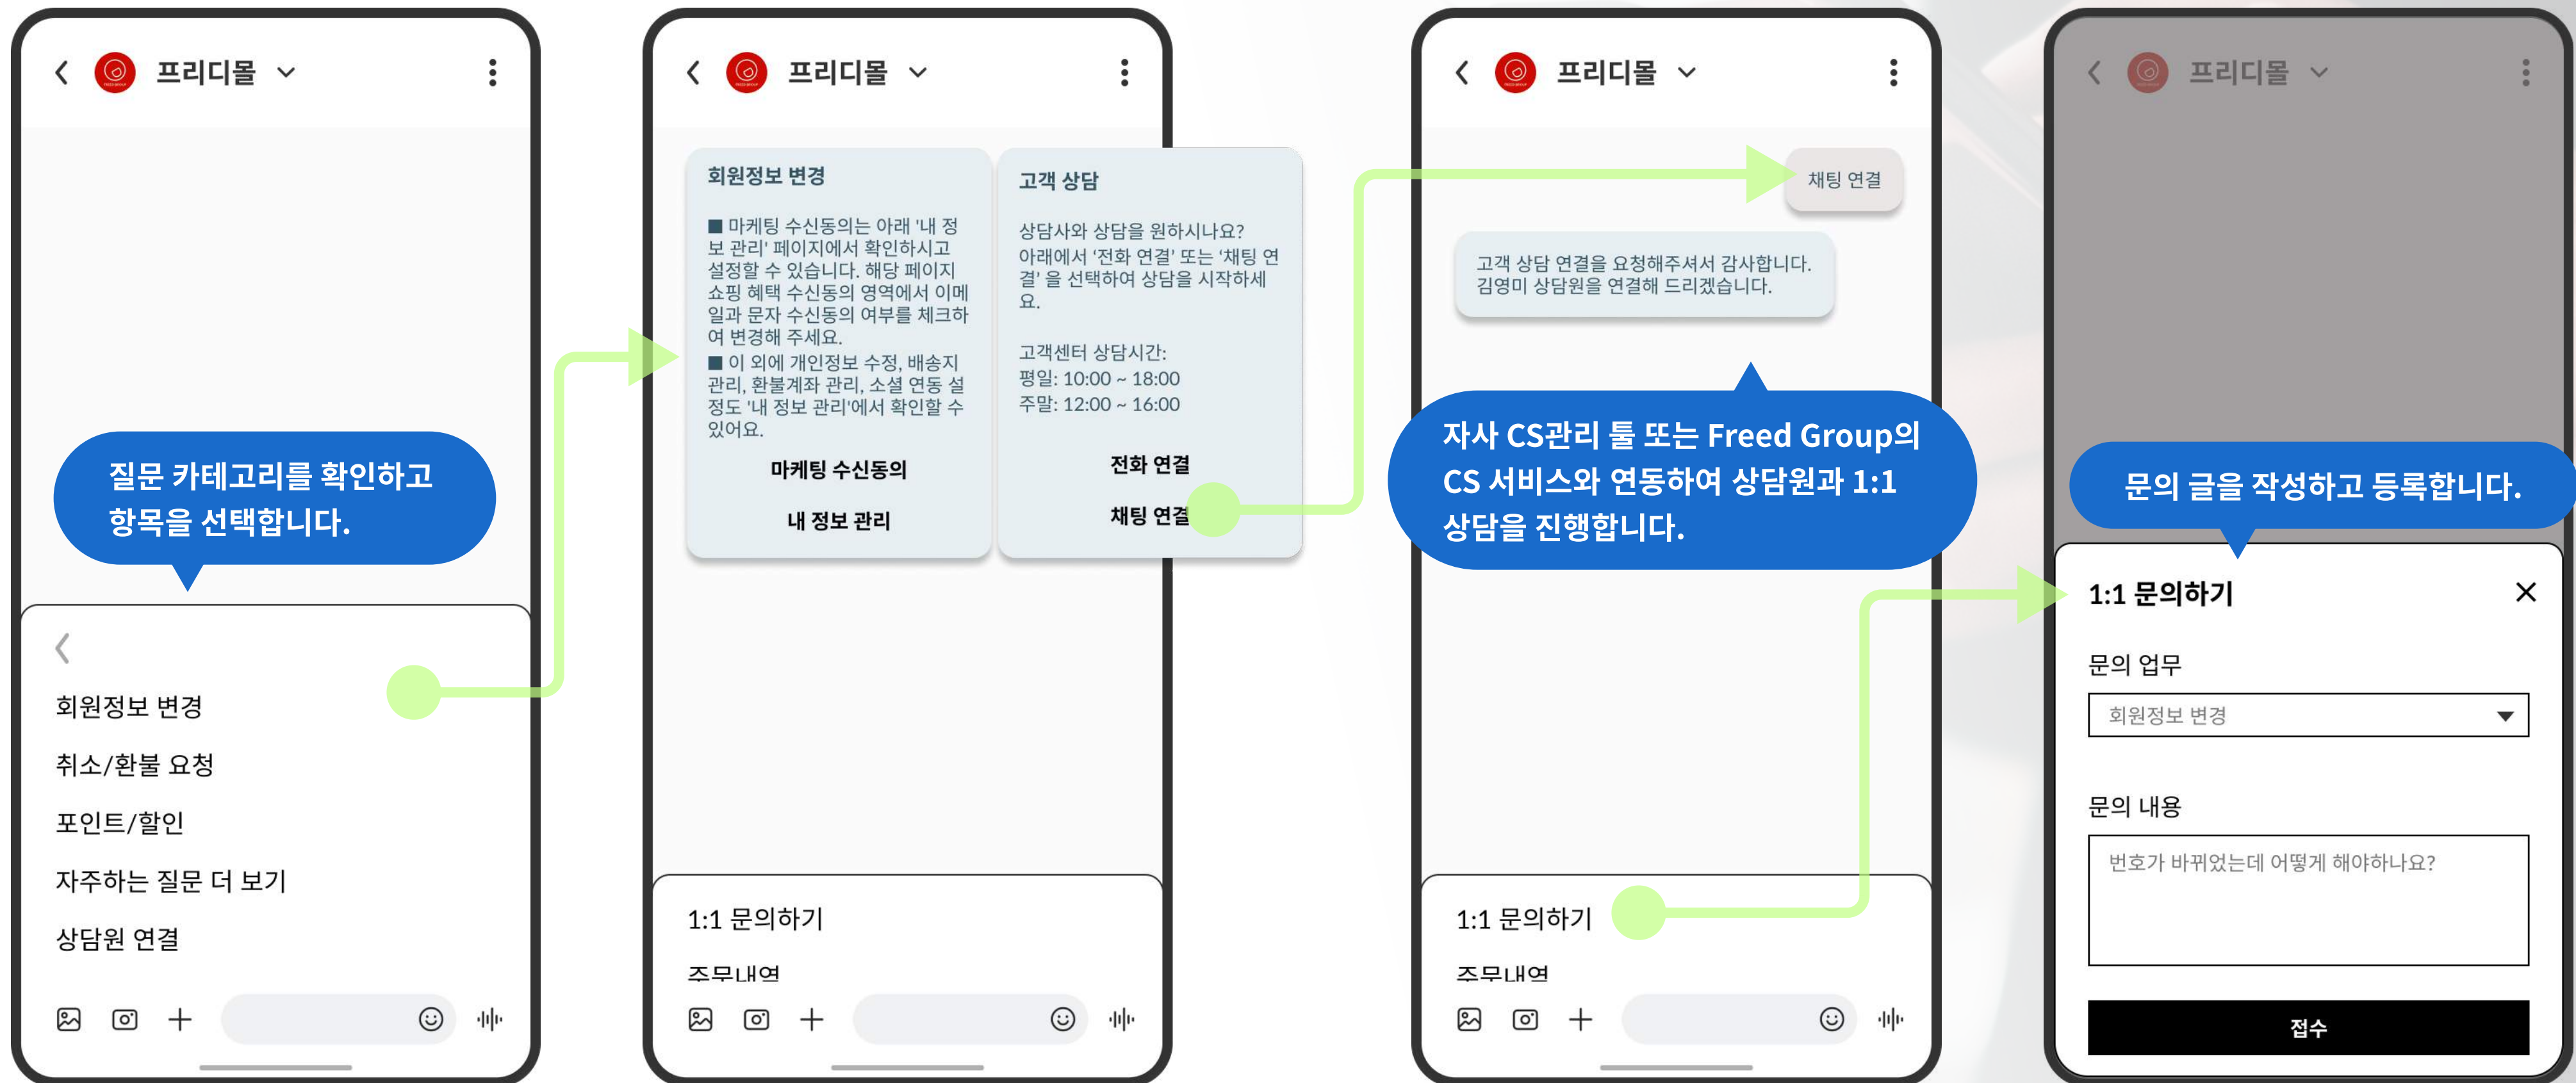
프리디몰

질문 카테고리를 확인하고 항목을 선택합니다.

회원정보 변경
취소/환불 요청
포인트/할인
자주하는 질문 더 보기
상담원 연결

프리디몰

회원정보 변경

■ 마케팅 수신동의는 아래 '내 정보 관리' 페이지에서 확인하시고 설정할 수 있습니다. 해당 페이지 쇼핑 혜택 수신동의 영역에서 이메일과 문자 수신동의 여부를 체크하여 변경해 주세요.
■ 이 외에 개인정보 수정, 배송지 관리, 환불계좌 관리, 소셜 연동 설정도 '내 정보 관리'에서 확인할 수 있어요.

마케팅 수신동의
내 정보 관리

고객 상담

상담사와 상담을 원하시나요? 아래에서 '전화 연결' 또는 '채팅 연결' 을 선택하여 상담을 시작하세요.

고객센터 상담시간:
평일: 10:00 ~ 18:00
주말: 12:00 ~ 16:00

전화 연결
채팅 연결

1:1 문의하기
주문내역

프리디몰

채팅 연결

고객 상담 연결을 요청해주셔서 감사합니다. 김영미 상담원을 연결해 드리겠습니다.

자사 CS관리 툴 또는 Freed Group의 CS 서비스와 연동하여 상담원과 1:1 상담을 진행합니다.

1:1 문의하기
주문내역

프리디몰

문의 글을 작성하고 등록합니다.

1:1 문의하기

문의 업무
회원정보 변경

문의 내용
번호가 바뀌었는데 어떻게 해야하나요?

접수